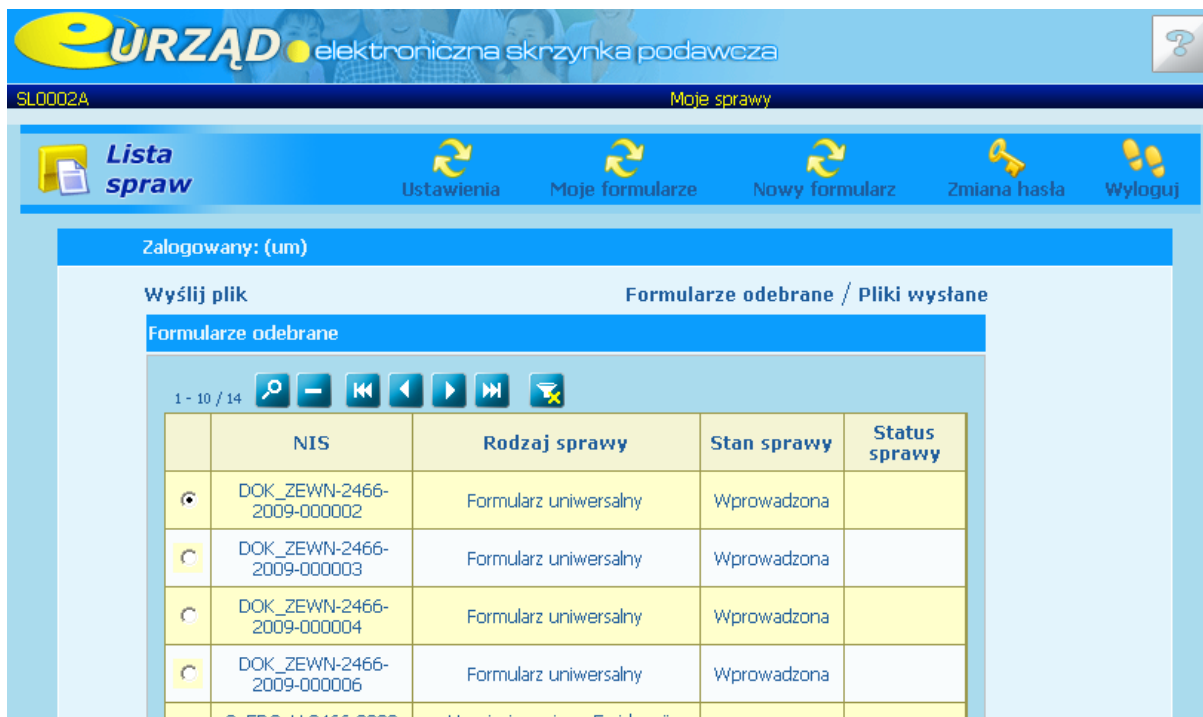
eURZĄD elektroniczna skrzynka podawcza

SL0002A

Moje sprawy

Lista spraw

Ustawienia

Moje formularze

Nowy formularz

Zmiana hasła

Wyloguj

Zalogowany: (um)

Wyślij plik

Formularze odebrane / Pliki wysłane

Formularze odebrane

1 - 10 / 14

| | NIS | Rodzaj sprawy | Stan sprawy | Status sprawy |
|---|---|---|---|---|
| ◉ | DOK_ZEWN-2466-2009-000002 | Formularz uniwersalny | Wprowadzona | |
| ○ | DOK_ZEWN-2466-2009-000003 | Formularz uniwersalny | Wprowadzona | |
| ○ | DOK_ZEWN-2466-2009-000004 | Formularz uniwersalny | Wprowadzona | |
| ○ | DOK_ZEWN-2466-2009-000006 | Formularz uniwersalny | Wprowadzona | |
| | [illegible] | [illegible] | | |